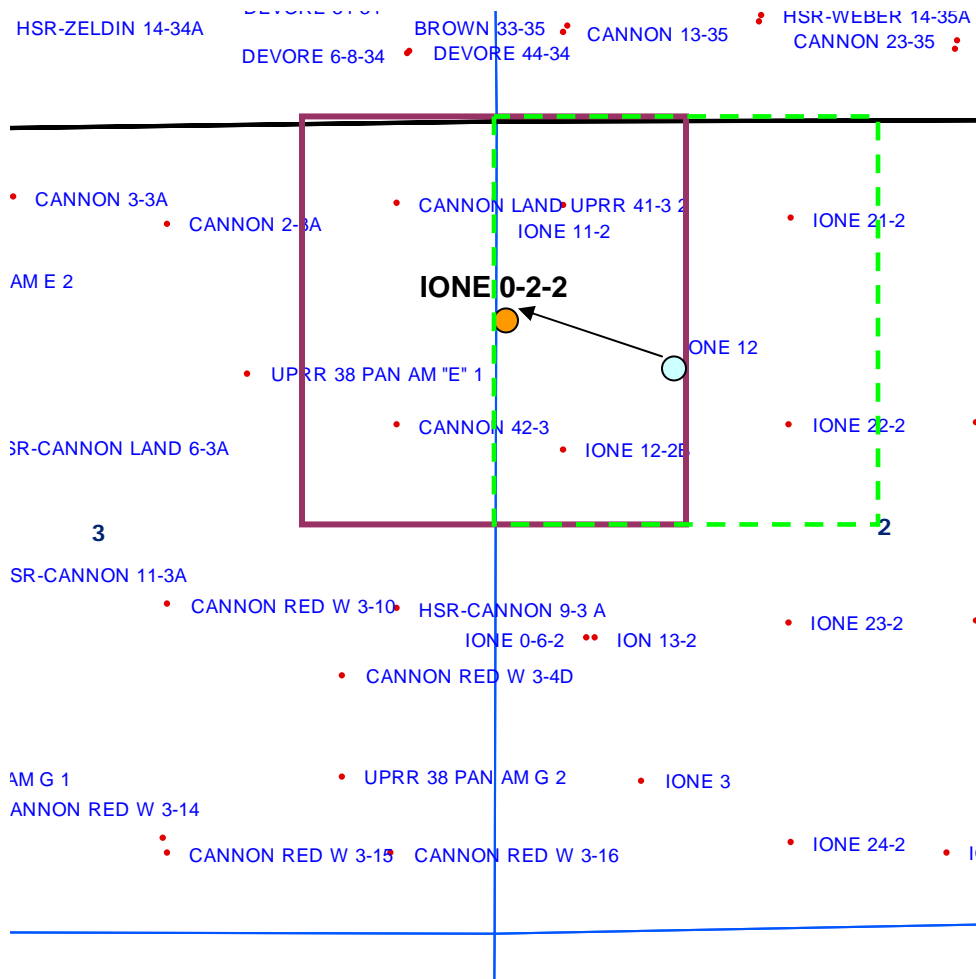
HSR-ZELDIN 14-34A
DEVORE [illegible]
BROWN 33-35
CANNON 13-35
HSR-WEBER 14-35A
CANNON 23-35
DEVORE 6-8-34
DEVORE 44-34

CANNON 3-3A
CANNON 2-3A
CANNON LAND UPRR 41-3 2
IONE 11-2
IONE 21-2
AM E 2
IONE 0-2-2
IONE 12
UPRR 38 PAN AM "E" 1
SR-CANNON LAND 6-3A
CANNON 42-3
IONE 12-2B
IONE 22-2
3
2
SR-CANNON 11-3A
CANNON RED W 3-10
HSR-CANNON 9-3 A
IONE 0-6-2
ION 13-2
IONE 23-2
CANNON RED W 3-4D
AM G 1
UPRR 38 PAN AM G 2
IONE 3
ANNON RED W 3-14
CANNON RED W 3-15
CANNON RED W 3-16
IONE 24-2